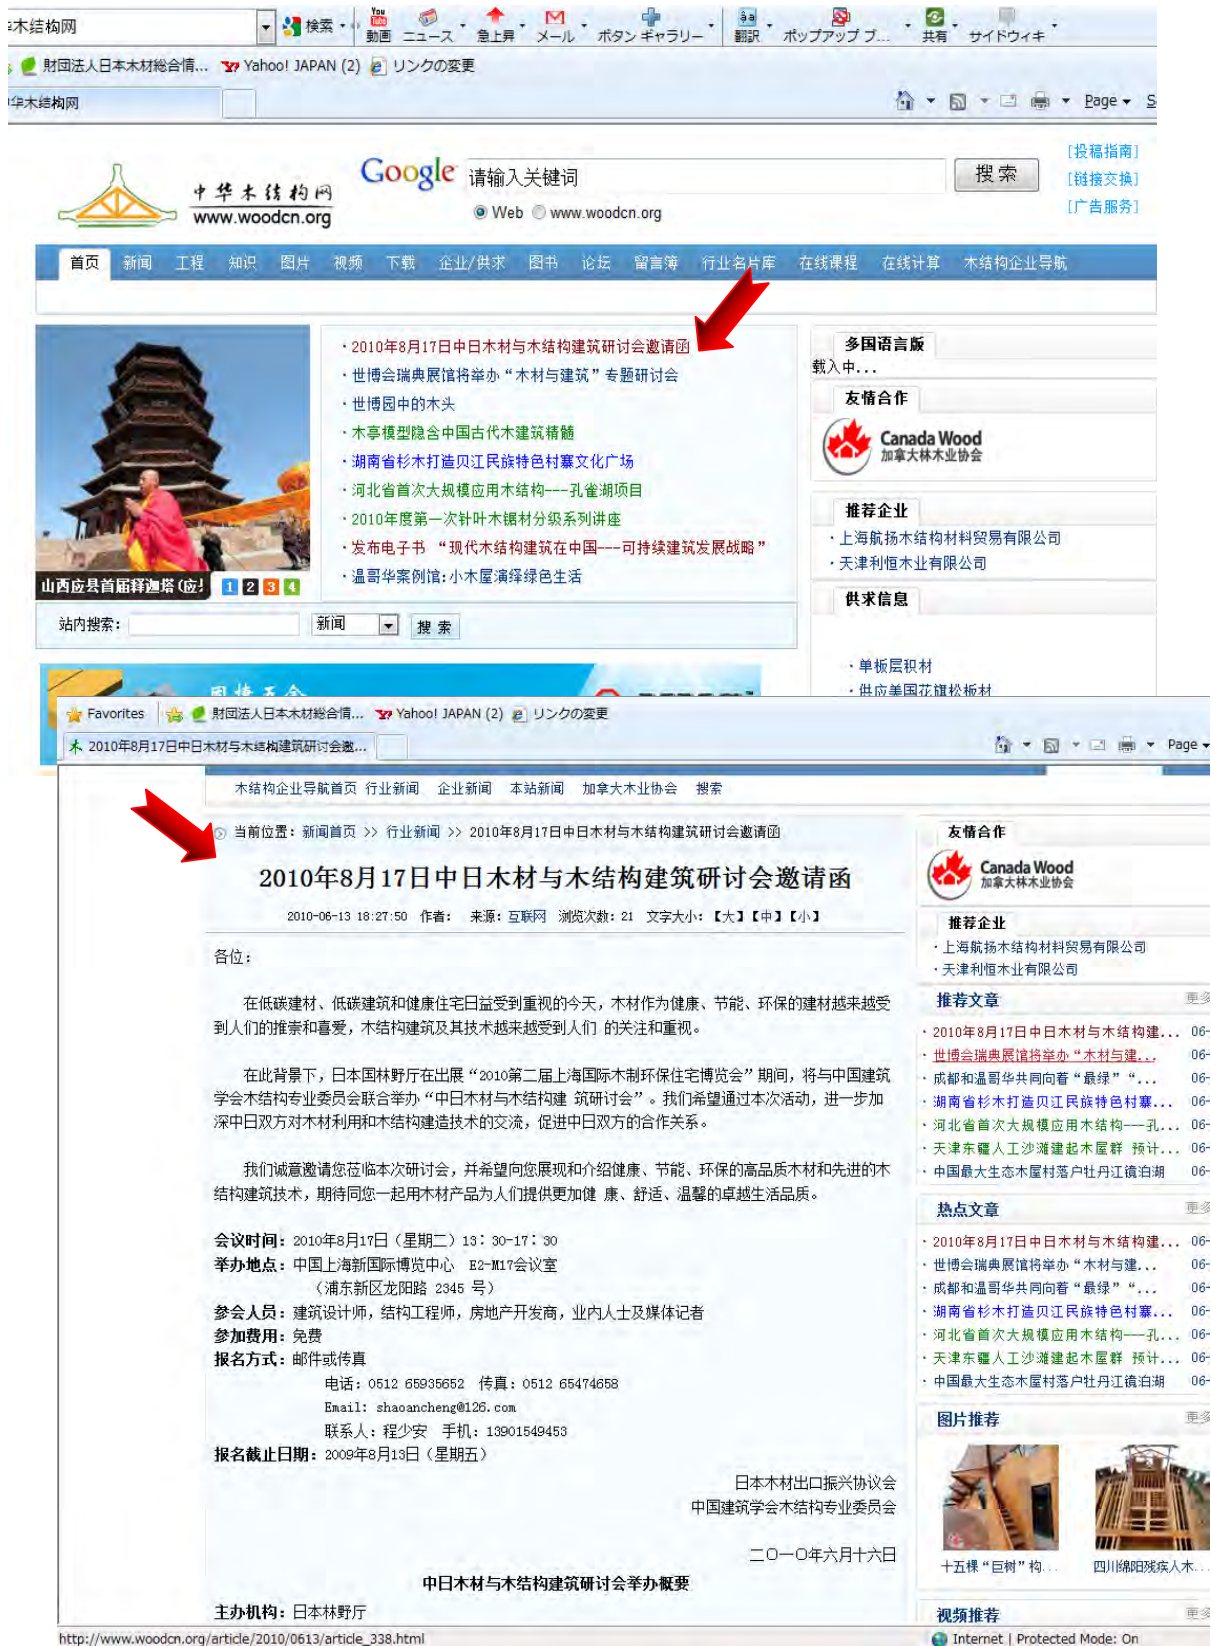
木结构网 | 検索 | 動画 | ニュース | 急上昇 | メール | ボタン ギャラリー | 翻訳 | ポップアップ ブ... | 共有 | サイドウィキ

財団法人日本木材総合情... | Yahoo! JAPAN (2) | リンクの変更

华木结构网

Page | S

中华木结构网
www.woodcn.org

Google 请输入关键词 搜索
Web www.woodcn.org

[投稿指南]
[链接交换]
[广告服务]

首页 新闻 工程 知识 图片 视频 下载 企业/供求 图书 论坛 留言簿 行业名片库 在线课程 在线计算 木结构企业导航

山西应县首届释迦塔(应) 1 2 3 4

· 2010年8月17日中日木材与木结构建筑研讨会邀请函
· 世博会瑞典展馆将举办“木材与建筑”专题研讨会
· 世博园中的木头
· 木亭模型隐含中国古代木建筑精髓
· 湖南省杉木打造贝江民族特色村寨文化广场
· 河北省首次大规模应用木结构---孔雀湖项目
· 2010年度第一次针叶木锯材分级系列讲座
· 发布电子书 “现代木结构建筑在中国---可持续建筑发展战略”
· 温哥华案例馆:小木屋演绎绿色生活

站内搜索: 新闻 搜索

多国语言版
载入中...

友情合作
Canada Wood 加拿大林木业协会

推荐企业
· 上海航扬木结构材料贸易有限公司
· 天津利恒木业有限公司

供求信息
· 单板层积材
· 供应美国花旗松板材

Favorites | 財団法人日本木材総合情... | Yahoo! JAPAN (2) | リンクの変更

2010年8月17日中日木材与木结构建筑研讨会邀...

Page

木结构企业导航首页 行业新闻 企业新闻 本站新闻 加拿大木业协会 搜索

当前位置: 新闻首页 >> 行业新闻 >> 2010年8月17日中日木材与木结构建筑研讨会邀请函

# 2010年8月17日中日木材与木结构建筑研讨会邀请函

2010-06-13 18:27:50 作者: 来源: 互联网 浏览次数: 21 文字大小: 【大】【中】【小】

各位:

在低碳建材、低碳建筑和健康住宅日益受到重视的今天，木材作为健康、节能、环保的建材越来越受到人们的推崇和喜爱，木结构建筑及其技术越来越受到人们 的关注和重视。

在此背景下，日本国林野厅在出展“2010第二届上海国际木制环保住宅博览会”期间，将与中国建筑学会木结构专业委员会联合举办“中日木材与木结构建 筑研讨会”。我们希望通过本次活动，进一步加深中日双方对木材利用和木结构建造技术的交流，促进中日双方的合作关系。

我们诚意邀请您莅临本次研讨会，并希望向您展现和介绍健康、节能、环保的高品质木材和先进的木结构建筑技术，期待同您一起用木材产品为人们提供更加健 康、舒适、温馨的卓越生活品质。

会议时间: 2010年8月17日(星期二) 13: 30-17: 30
举办地点: 中国上海新国际博览中心 E2-M17会议室
(浦东新区龙阳路 2345 号)
参会人员: 建筑设计师，结构工程师，房地产开发商，业内人士及媒体记者
参加费用: 免费
报名方式: 邮件或传真
电话: 0512 65935652 传真: 0512 65474658
Email: shaoancheng@126.com
联系人: 程少安 手机: 13901549453
报名截止日期: 2009年8月13日(星期五)

日本木材出口振兴协议会
中国建筑学会木结构专业委员会

二O一O年六月十六日

中日木材与木结构建筑研讨会举办概要

主办机构: 日本林野厅

友情合作
Canada Wood 加拿大林木业协会

推荐企业
· 上海航扬木结构材料贸易有限公司
· 天津利恒木业有限公司

推荐文章 更多
· 2010年8月17日中日木材与木结构建... 06-
· 世博会瑞典展馆将举办“木材与建... 06-
· 成都和温哥华共同向着“最绿”“... 06-
· 湖南省杉木打造贝江民族特色村寨... 06-
· 河北省首次大规模应用木结构—孔... 06-
· 天津东疆人工沙滩建起木屋群 预计... 06-
· 中国最大生态木屋村落户牡丹江镜泊湖 06-

热点文章 更多
· 2010年8月17日中日木材与木结构建... 06-
· 世博会瑞典展馆将举办“木材与建... 06-
· 成都和温哥华共同向着“最绿”“... 06-
· 湖南省杉木打造贝江民族特色村寨... 06-
· 河北省首次大规模应用木结构—孔... 06-
· 天津东疆人工沙滩建起木屋群 预计... 06-
· 中国最大生态木屋村落户牡丹江镜泊湖 06-

图片推荐 更多
十五棵“巨树”构... 四川绵阳残疾人木...

视频推荐 更多

http://www.woodcn.org/article/2010/0613/article_338.html
Internet | Protected Mode: On